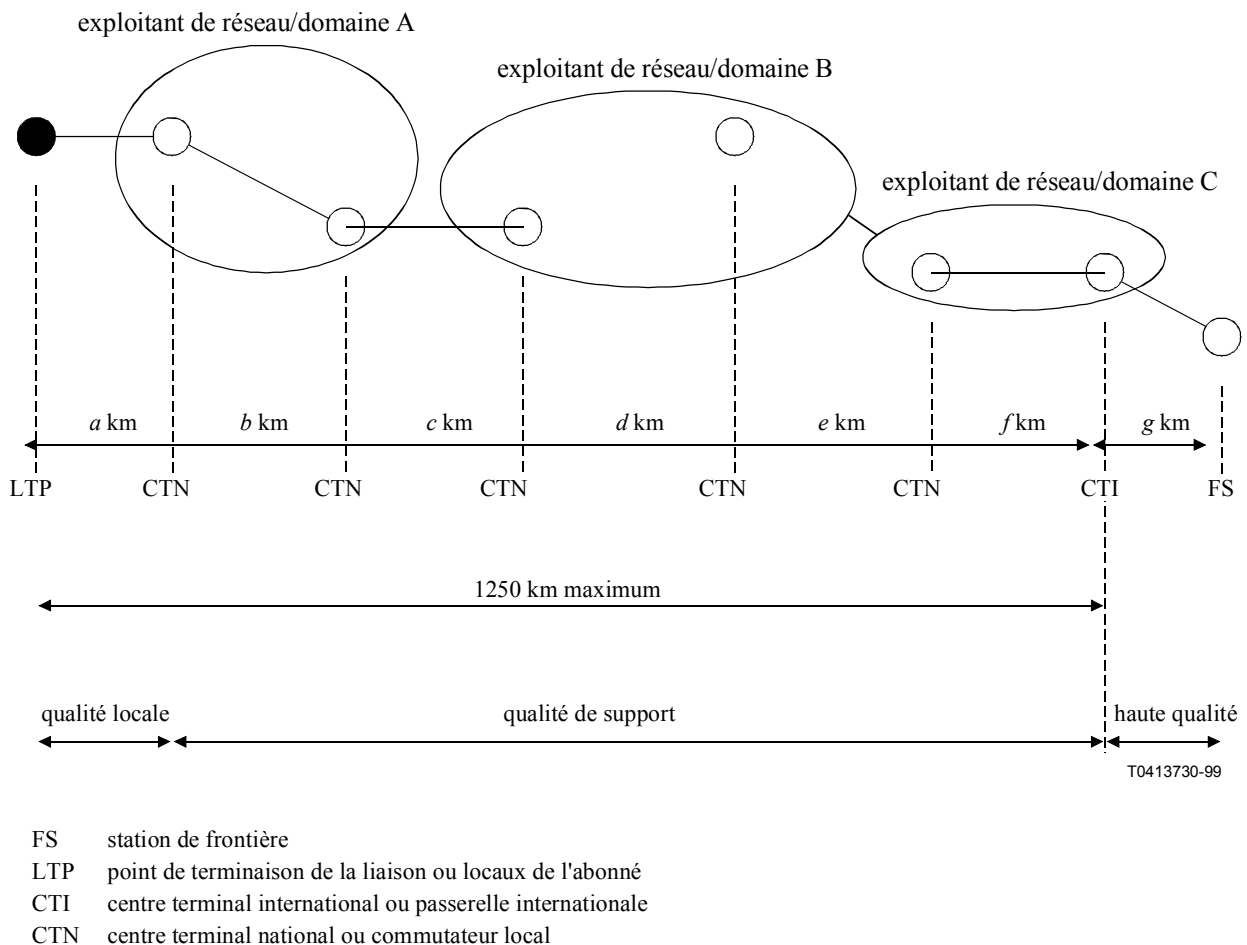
exploitant de réseau/domaine A

exploitant de réseau/domaine B

exploitant de réseau/domaine C

*a* km  *b* km  *c* km  *d* km  *e* km  *f* km  *g* km

LTP  CTN  CTN  CTN  CTN  CTN  CTI  FS

1250 km maximum

qualité locale  qualité de support  haute qualité

T0413730-99

FS station de frontière
LTP point de terminaison de la liaison ou locaux de l'abonné
CTI centre terminal international ou passerelle internationale
CTN centre terminal national ou commutateur local